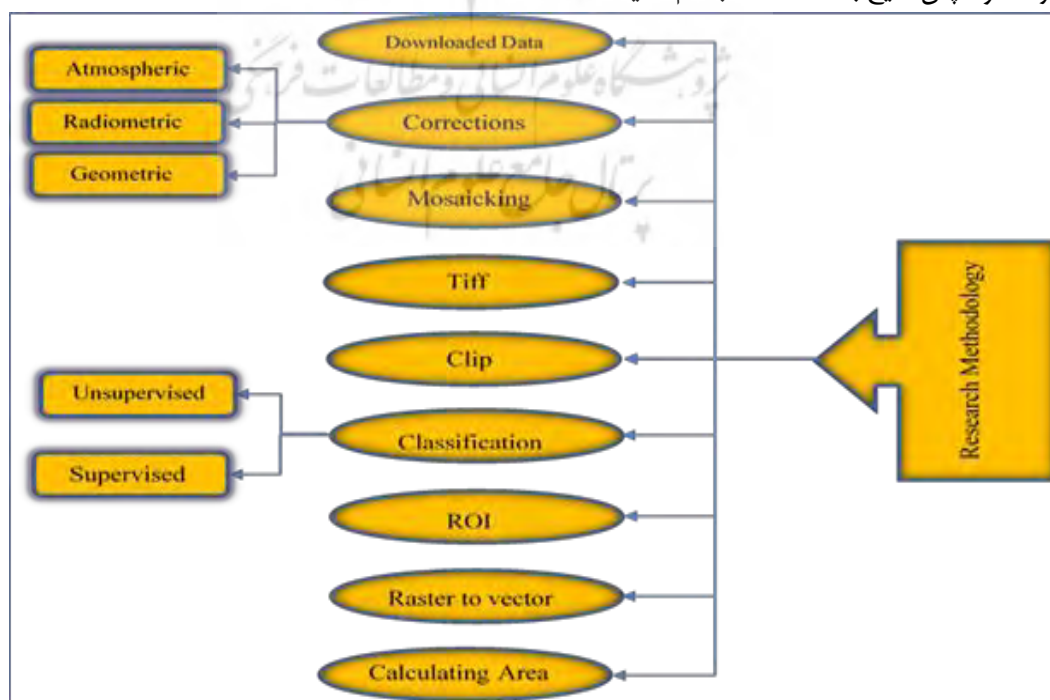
Downloaded Data

Atmospheric

Radiometric

Geometric

Corrections

Mosaicking

Tiff

Clip

Research Methodology

Unsupervised

Supervised

Classification

ROI

Raster to vector

Calculating Area

پژوهشگاه علوم انسانی و مطالعات فرهنگی
پرتال جامع علوم انسانی